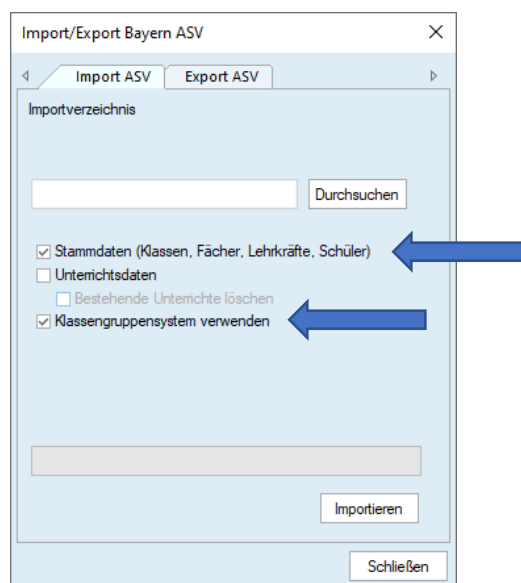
Import/Export Bayern ASV

×

Import ASV

Export ASV

Importverzeichnis

Durchsuchen

☑ Stammdaten (Klassen, Fächer, Lehrkräfte, Schüler)

☐ Unterrichtsdaten

☐ Bestehende Unterrichte löschen

☑ Klassengruppensystem verwenden

Importieren

Schließen